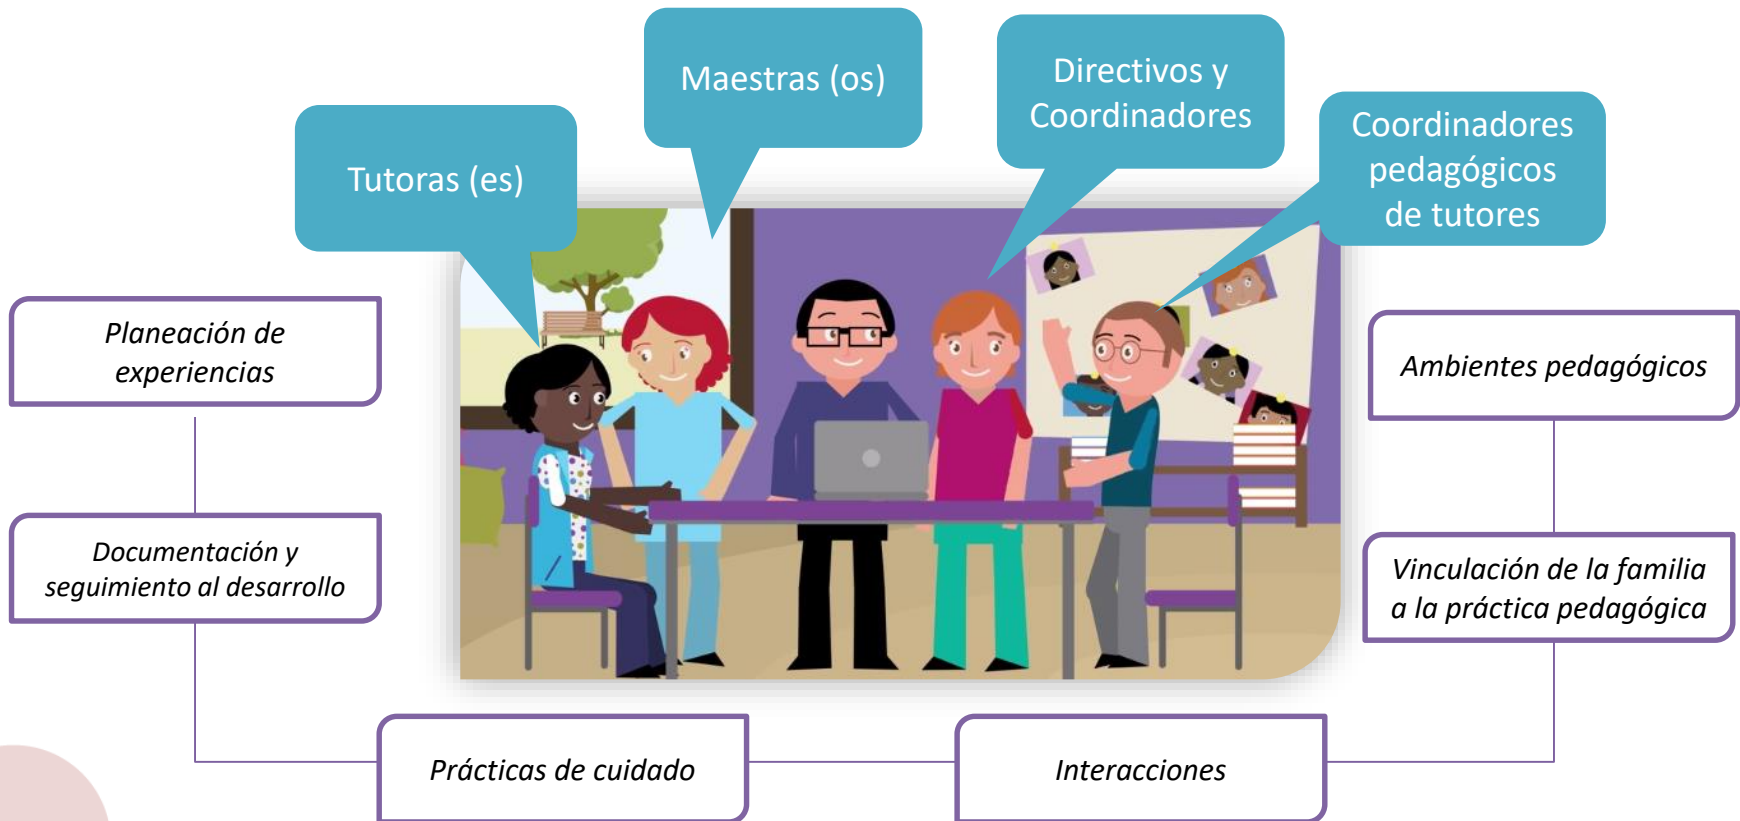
Tutoras (es)

Maestras (os)

Directivos y Coordinadores

Coordinadores pedagógicos de tutores

Planeación de experiencias

Documentación y seguimiento al desarrollo

Ambientes pedagógicos

Vinculación de la familia a la práctica pedagógica

Prácticas de cuidado

Interacciones